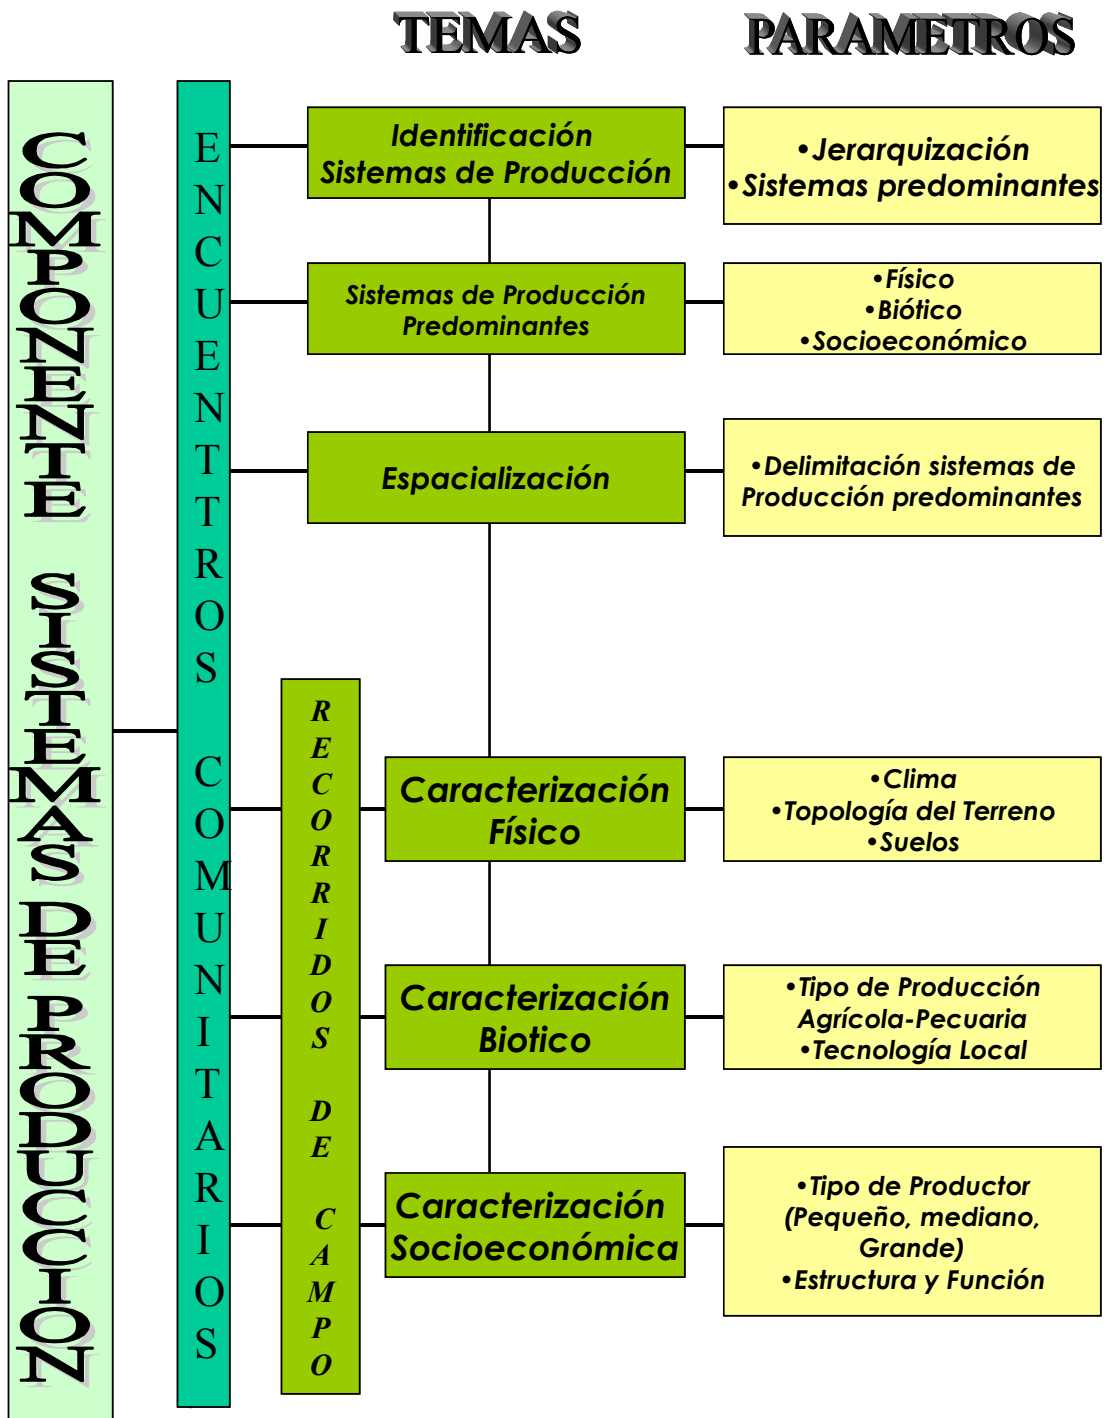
TEMAS

PARAMETROS

COMPONENTE SISTEMAS DE PRODUCCION

ENCUENTROS COMUNITARIOS

RECORRIDOS DE CAMPO

Identificación Sistemas de Producción

•Jerarquización
•Sistemas predominantes

Sistemas de Producción Predominantes

•Físico
•Biótico
•Socioeconómico

Espacialización

•Delimitación sistemas de Producción predominantes

Caracterización Físico

•Clima
•Topología del Terreno
•Suelos

Caracterización Biotico

•Tipo de Producción Agrícola-Pecuaria
•Tecnología Local

Caracterización Socioeconómica

•Tipo de Productor (Pequeño, mediano, Grande)
•Estructura y Función